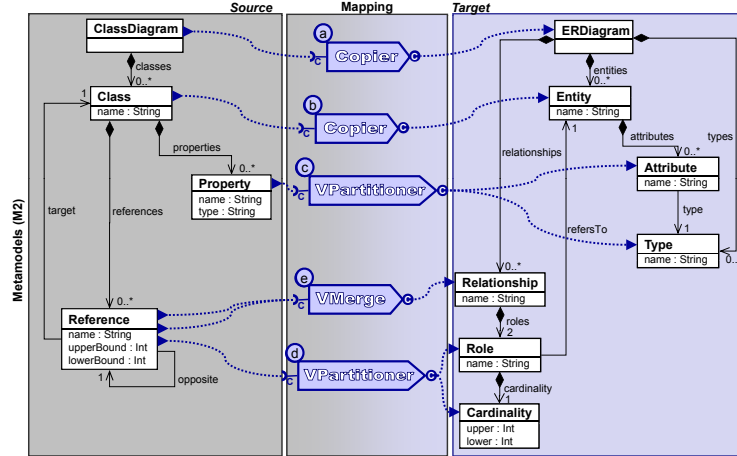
Source

Mapping

Target

Metamodels (M2)

ClassDiagram

classes
0..*

Class
name : String

1

properties
0..*

Property
name : String
type : String

target

references

0..*

Reference
name : String
upperBound : Int
lowerBound : Int

1

opposite

a
c
Copier
c

b
c
Copier
c

c
c
VPartitioner
c

e
c
VMerge
c

d
c
VPartitioner
c

ERDiagram

entities
0..*

Entity
name : String

1

attributes
0..*

types

relationships

Attribute
name : String

type
1

refersTo

Type
name : String

0..*

0..*

Relationship
name : String

roles
2

Role
name : String

cardinality
1

Cardinality
upper : Int
lower : Int